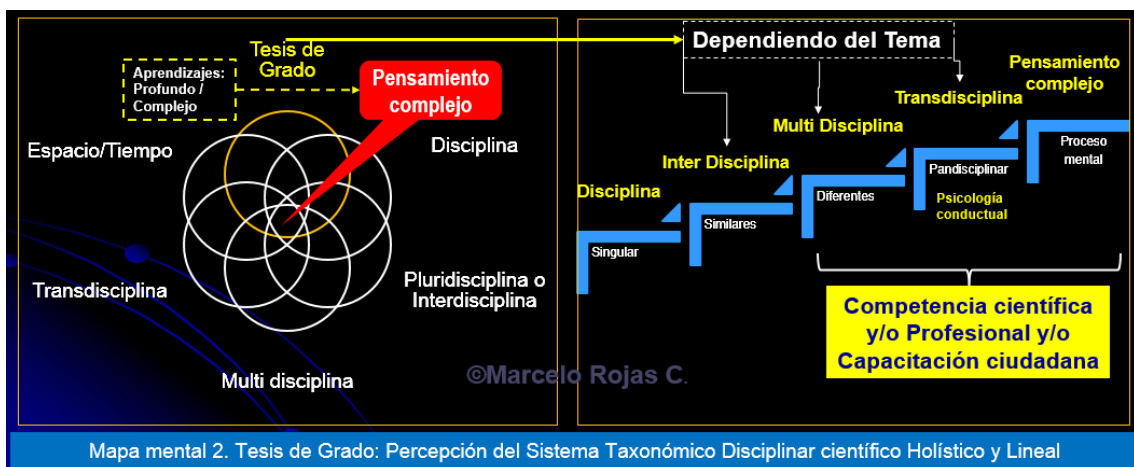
Tesis de Grado

Aprendizajes: Profundo / Complejo

Pensamiento complejo

Espacio/Tiempo

Disciplina

Transdisciplina

Pluridisciplina o Interdisciplina

Multi disciplina

©Marcelo Rojas C.

Dependiendo del Tema

Pensamiento complejo

Transdisciplina

Multi Disciplina

Inter Disciplina

Disciplina

Proceso mental

Pandisciplinar

Psicología conductual

Diferentes

Similares

Singular

Competencia científica y/o Profesional y/o Capacitación ciudadana

Mapa mental 2. Tesis de Grado: Percepción del Sistema Taxonómico Disciplinar científico Holístico y Lineal